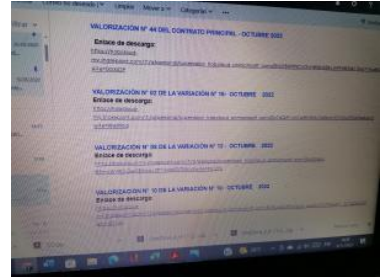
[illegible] Limpiar Mover a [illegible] Categorías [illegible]

VALORIZACIÓN N° 44 DEL CONTRATO PRINCIPAL - OCTUBRE 2022

Enlace de descarga:
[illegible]

VALORIZACIÓN N° 02 DE LA VARIACIÓN N° 16 - OCTUBRE 2022
Enlace de descarga:
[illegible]

VALORIZACIÓN N° 06 DE LA VARIACIÓN N° 12 - OCTUBRE 2022
Enlace de descarga:
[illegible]

VALORIZACIÓN N° 10 DE LA VARIACIÓN N° 10 - OCTUBRE 2022
Enlace de descarga:
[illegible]